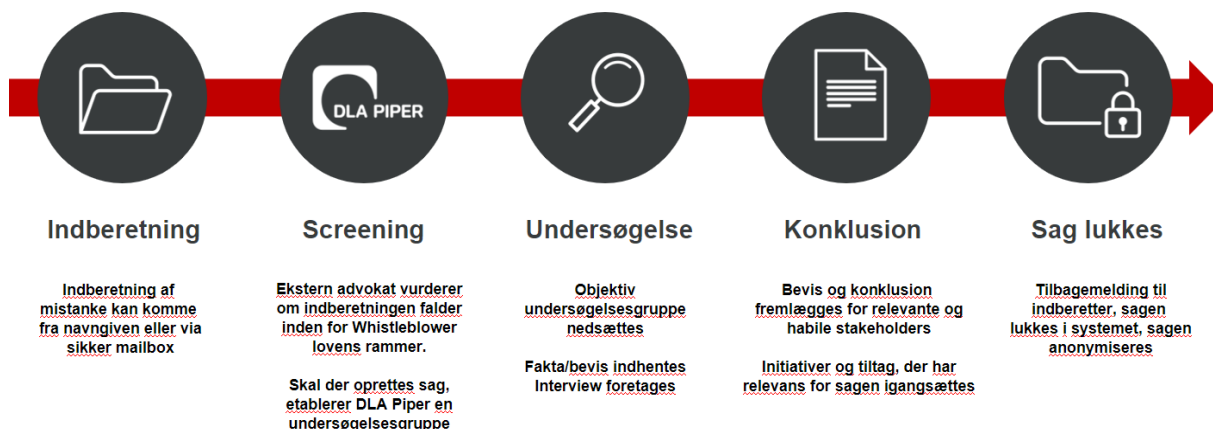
DLA PIPER

Indberetning

Indberetning af mistanke kan komme fra navngiven eller via sikker mailbox

Screening

Ekstern advokat vurderer om indberetningen falder inden for Whistleblower lovens rammer.

Skal der oprettes sag, etablerer DLA Piper en undersøgelsesgruppe

Undersøgelse

Objektiv undersøgelsesgruppe nedsættes

Fakta/bevis indhentes Interview foretages

Konklusion

Bevis og konklusion fremlægges for relevante og habile stakeholders

Initiativer og tiltag, der har relevans for sagen igangsættes

Sag lukkes

Tilbagemelding til indberetter, sagen lukkes i systemet, sagen anonymiseres